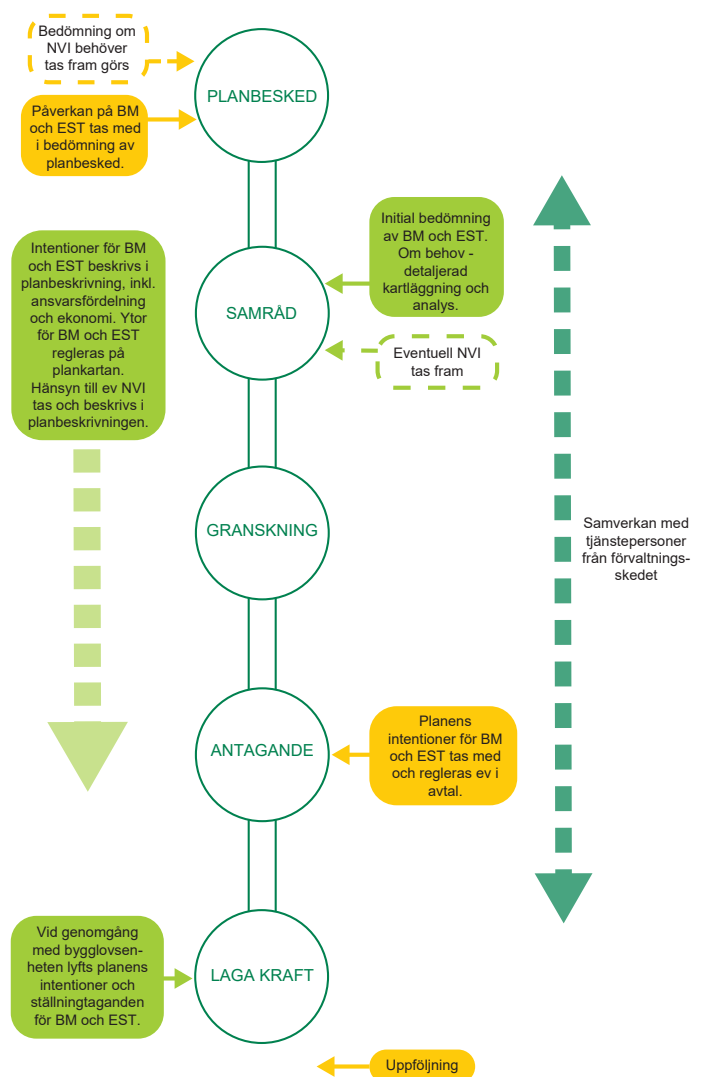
Bedömning om NVI behöver tas fram görs

PLANBESKED

Påverkan på BM och EST tas med i bedömning av planbesked.

Initial bedömning av BM och EST. Om behov - detaljerad kartläggning och analys.

Intentioner för BM och EST beskrivs i planbeskrivning, inkl. ansvarsfördelning och ekonomi. Ytor för BM och EST regleras på plankartan. Hänsyn till ev NVI tas och beskrivs i planbeskrivningen.

SAMRÅD

Eventuell NVI tas fram

GRANSKNING

Samverkan med tjänstepersoner från förvaltningsskedet

ANTAGANDE

Planens intentioner för BM och EST tas med och regleras ev i avtal.

Vid genomgång med bygglovsenheten lyfts planens intentioner och ställningstaganden för BM och EST.

LAGA KRAFT

Uppföljning